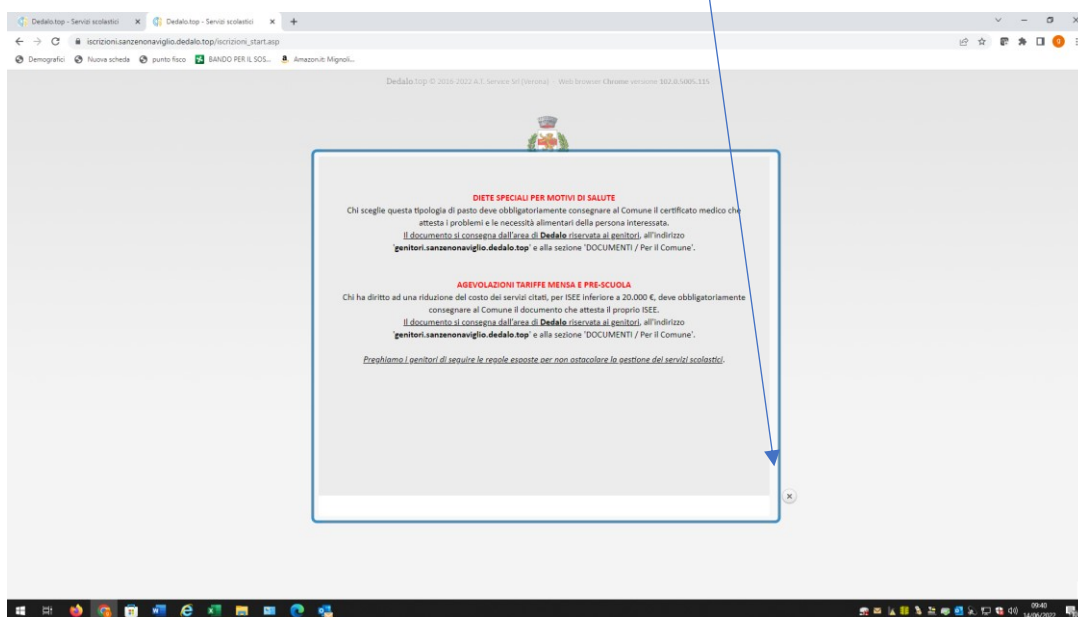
Dedalo.top - Servizi scolastici × Dedalo.top - Servizi scolastici × +

iscrizioni.sanzenonaviglio.dedalo.top/iscrizioni_start.asp

Demografici Nuova scheda punto fisco BANDO PER IL SOS... Amazon.it: Mignoli...

Dedalo.top © 2016-2022 A.T. Service Srl (Verona) - Web browser Chrome versione 102.0.5005.115

DIETE SPECIALI PER MOTIVI DI SALUTE
Chi sceglie questa tipologia di pasto deve obbligatoriamente consegnare al Comune il certificato medico che attesta i problemi e le necessità alimentari della persona interessata.
Il documento si consegna dall'area di Dedalo riservata ai genitori, all'indirizzo 'genitori.sanzenonaviglio.dedalo.top' e alla sezione 'DOCUMENTI / Per il Comune'.

AGEVOLAZIONI TARIFFE MENSA E PRE-SCUOLA
Chi ha diritto ad una riduzione del costo dei servizi citati, per ISEE inferiore a 20.000 €, deve obbligatoriamente consegnare al Comune il documento che attesta il proprio ISEE.
Il documento si consegna dall'area di Dedalo riservata ai genitori, all'indirizzo 'genitori.sanzenonaviglio.dedalo.top' e alla sezione 'DOCUMENTI / Per il Comune'.

Preghiamo i genitori di seguire le regole esposte per non ostacolare la gestione dei servizi scolastici.

×

09:40
14/06/2022